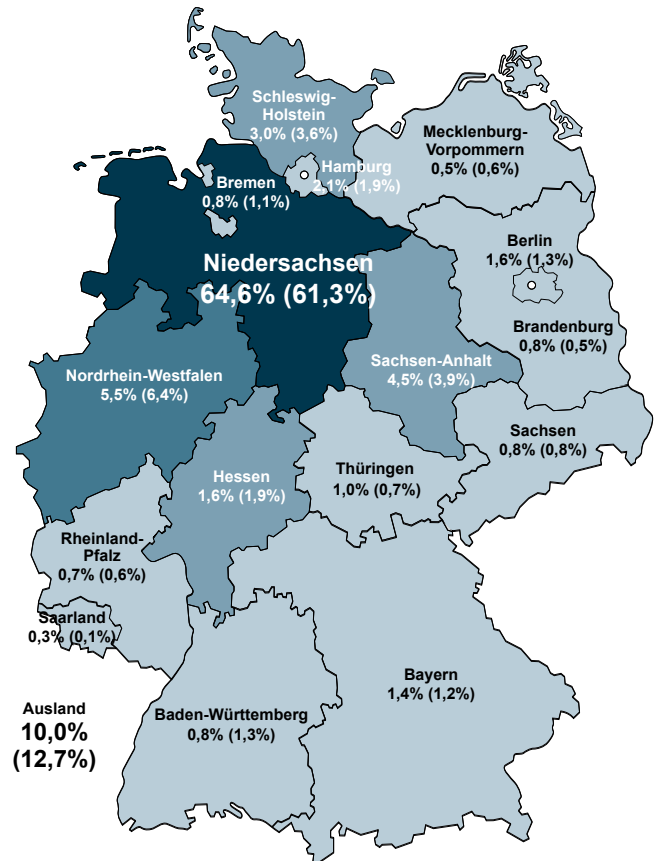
Schleswig-Holstein
3,0% (3,6%)

Mecklenburg-Vorpommern
0,5% (0,6%)

Hamburg
2,1% (1,9%)

Bremen
0,8% (1,1%)

Niedersachsen
64,6% (61,3%)

Berlin
1,6% (1,3%)

Brandenburg
0,8% (0,5%)

Sachsen-Anhalt
4,5% (3,9%)

Nordrhein-Westfalen
5,5% (6,4%)

Sachsen
0,8% (0,8%)

Thüringen
1,0% (0,7%)

Hessen
1,6% (1,9%)

Rheinland-Pfalz
0,7% (0,6%)

Saarland
0,3% (0,1%)

Bayern
1,4% (1,2%)

Ausland
10,0%
(12,7%)

Baden-Württemberg
0,8% (1,3%)